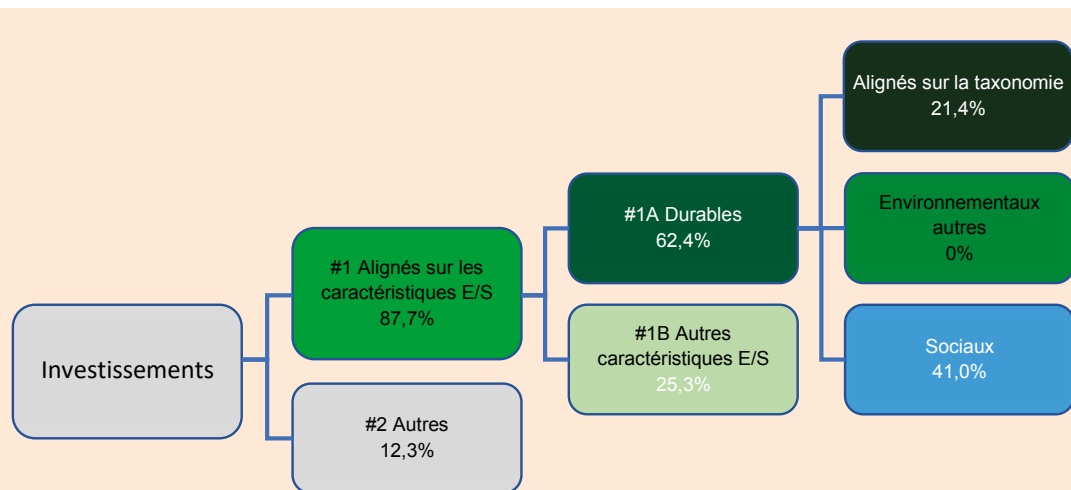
Investissements

#1 Alignés sur les caractéristiques E/S
87,7%

#2 Autres
12,3%

#1A Durables
62,4%

#1B Autres caractéristiques E/S
25,3%

Alignés sur la taxonomie
21,4%

Environnementaux autres
0%

Sociaux
41,0%